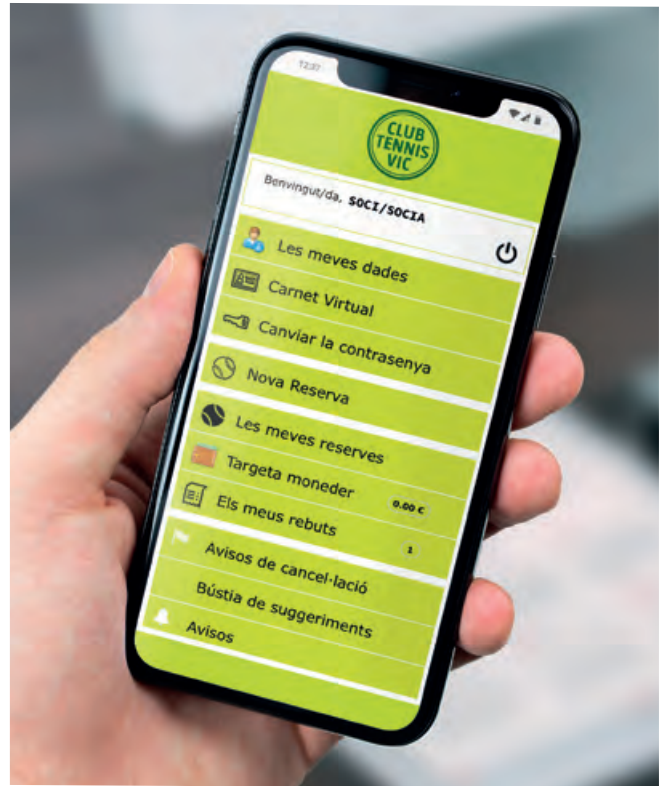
12:37

CLUB TENNIS VIC

Benvingut/da, SOCI/SOCIA

Les meves dades

Carnet Virtual

Canviar la contrasenya

Nova Reserva

Les meves reserves

Targeta moneder

0.00 €

Els meus rebuts

1

Avisos de cancel·lació

Bústia de suggeriments

Avisos